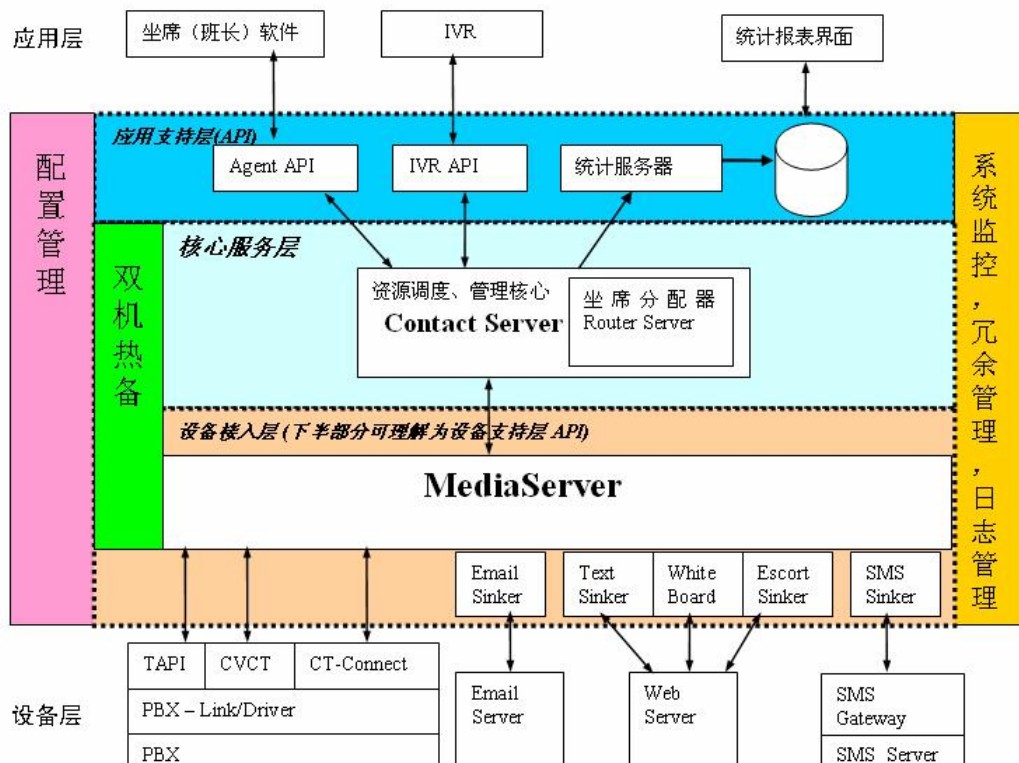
应用层

坐席（班长）软件

IVR

统计报表界面

配置管理

应用支持层(API)

Agent API

IVR API

统计服务器

系统监控，冗余管理，日志管理

双机热备

核心服务层

资源调度、管理核心

Contact Server

坐 席 分 配 器

Router Server

设备接入层 (下半部分可理解为设备支持层 API)

MediaServer

Email Sinker

Text Sinker

White Board

Escort Sinker

SMS Sinker

TAPI

CVCT

CT-Connect

PBX – Link/Driver

PBX

Email Server

Web Server

SMS Gateway

SMS Server

设备层